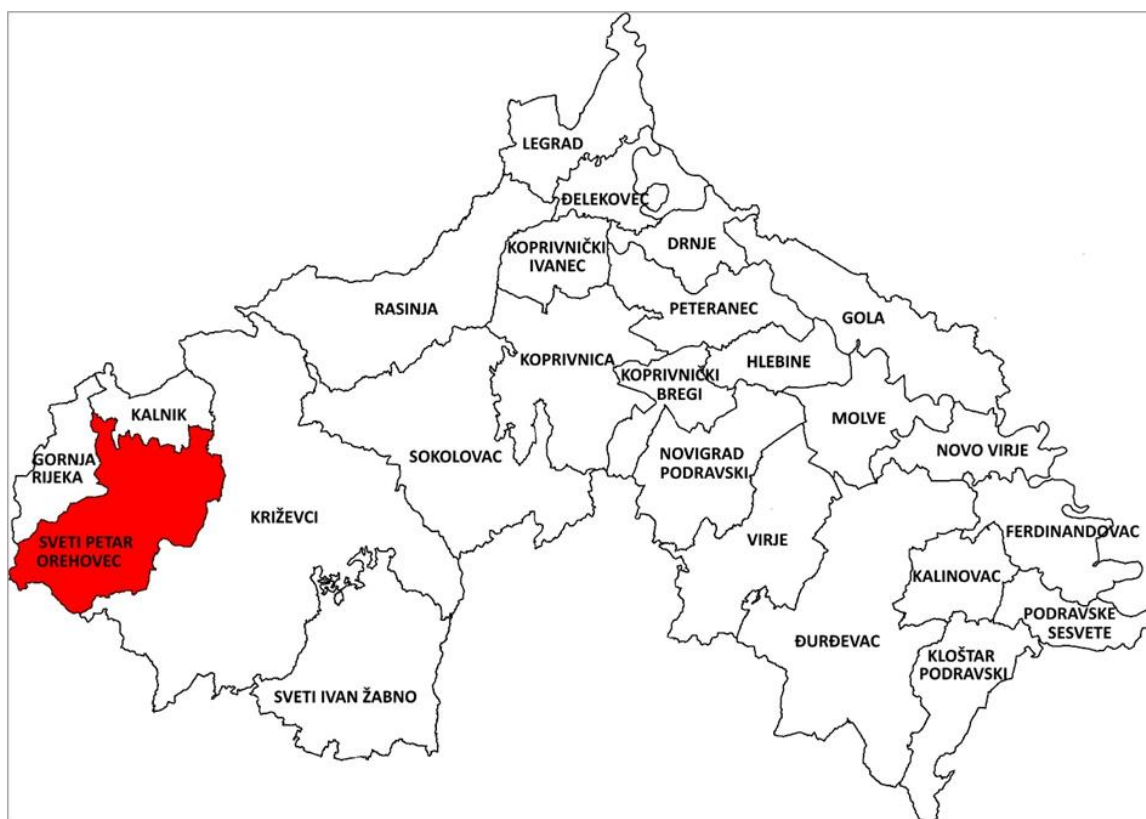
LEGRAD
ĐELEKOVEC
DRNJE
KOPRIVNIČKI IVANEC
RASINJA
PETERANEC
GOLA
KOPRIVNICA
KOPRIVNIČKI BREGI
HLEBINE
KALNIK
MOLVE
GORNJA RIJEKA
SOKOLOVAC
NOVIGRAD PODRAVSKI
NOVO VIRJE
KRIŽEVCI
SVETI PETAR OREHOVEC
VIRJE
FERDINANDOVAC
KALINOVAC
PODRAVSKE SESVETE
ĐURĐEVAC
KLOŠTAR PODRAVSKI
SVETI IVAN ŽABNO